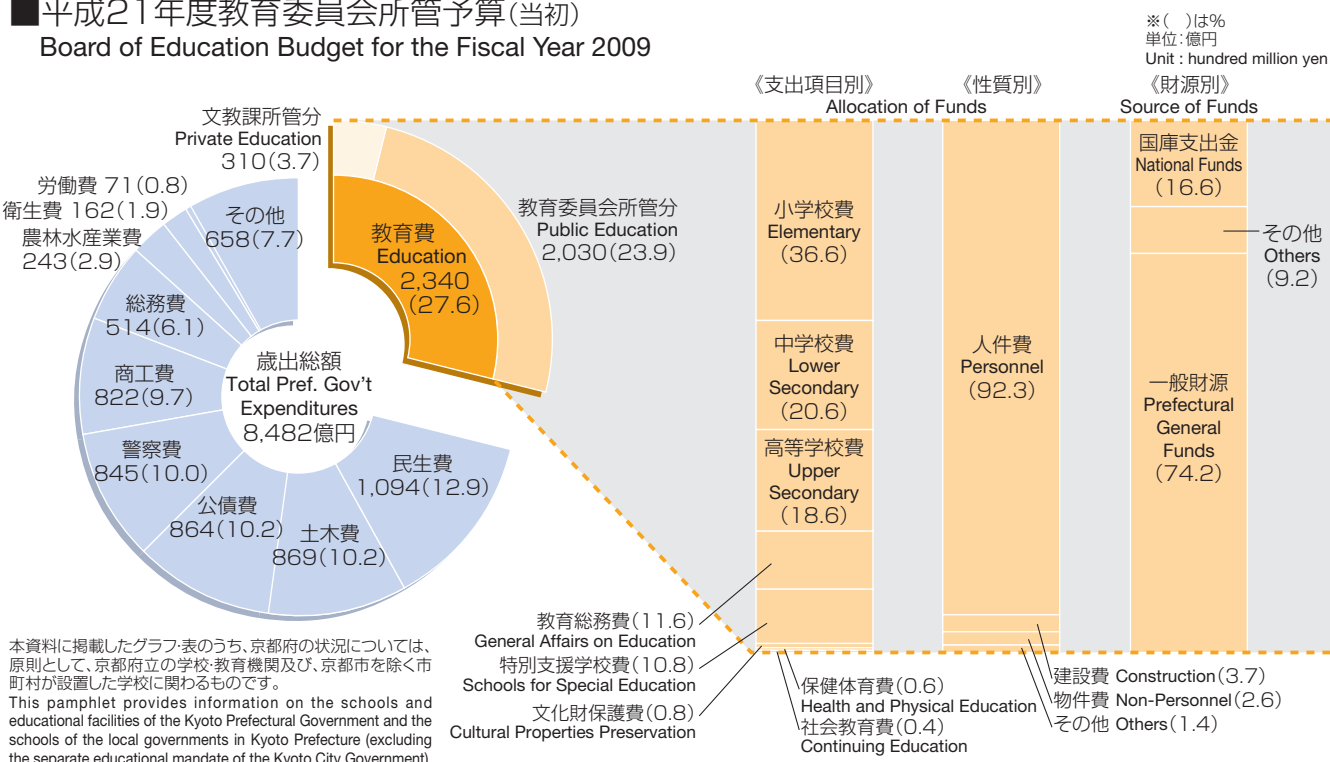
■平成21年度教育委員会所管予算(当初)
Board of Education Budget for the Fiscal Year 2009

※(　)は%
単位:億円
Unit : hundred million yen

《支出項目別》
Allocation of Funds
《性質別》
《財源別》
Source of Funds

文教課所管分
Private Education
310(3.7)

労働費 71(0.8)
衛生費 162(1.9)
農林水産業費
243(2.9)
その他
658(7.7)
総務費
514(6.1)
商工費
822(9.7)
警察費
845(10.0)
公債費
864(10.2)
土木費
869(10.2)
民生費
1,094(12.9)

歳出総額
Total Pref. Gov't Expenditures
8,482億円

教育費
Education
2,340
(27.6)

教育委員会所管分
Public Education
2,030(23.9)

小学校費
Elementary
(36.6)

中学校費
Lower Secondary
(20.6)

高等学校費
Upper Secondary
(18.6)

人件費
Personnel
(92.3)

国庫支出金
National Funds
(16.6)

その他
Others
(9.2)

一般財源
Prefectural General Funds
(74.2)

教育総務費(11.6)
General Affairs on Education
特別支援学校費(10.8)
Schools for Special Education
文化財保護費(0.8)
Cultural Properties Preservation

保健体育費(0.6)
Health and Physical Education
社会教育費(0.4)
Continuing Education

建設費 Construction(3.7)
物件費 Non-Personnel(2.6)
その他 Others(1.4)

本資料に掲載したグラフ・表のうち、京都府の状況については、原則として、京都府立の学校・教育機関及び、京都市を除く市町村が設置した学校に関わるものです。
This pamphlet provides information on the schools and educational facilities of the Kyoto Prefectural Government and the schools of the local governments in Kyoto Prefecture (excluding the separate educational mandate of the Kyoto City Government).